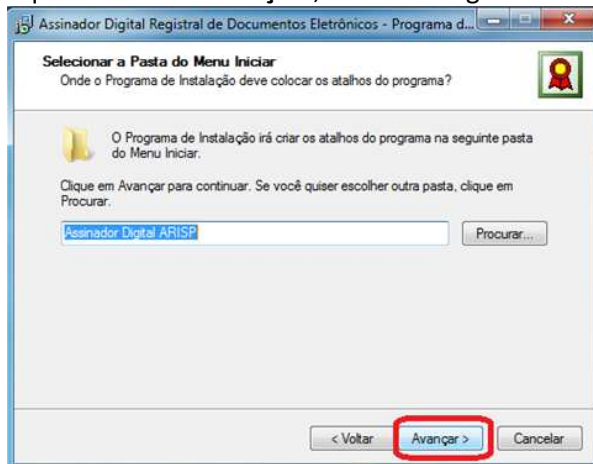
Assinador Digital Registral de Documentos Eletrônicos - Programa d...

Selecionar a Pasta do Menu Iniciar
Onde o Programa de Instalação deve colocar os atalhos do programa?

O Programa de Instalação irá criar os atalhos do programa na seguinte pasta do Menu Iniciar.

Clique em Avançar para continuar. Se você quiser escolher outra pasta, clique em Procurar.

Assinador Digital ARISP

Procurar...

< Voltar

Avançar >

Cancelar